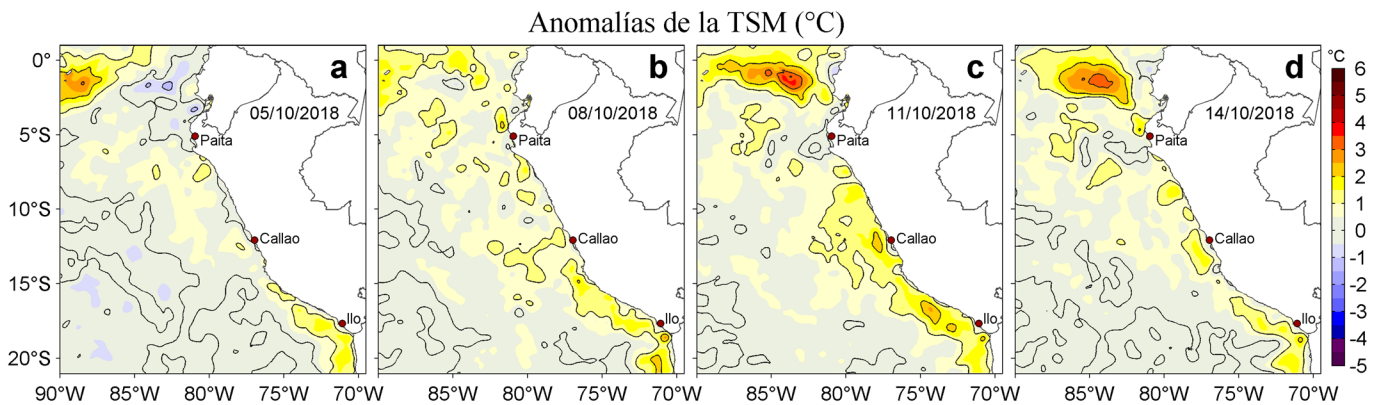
Anomalías de la TSM (°C)

0°
5°S
10°S
15°S
20°S

a
05/10/2018
Paita
Callao
Ilo

b
08/10/2018
Paita
Callao
Ilo

c
11/10/2018
Paita
Callao
Ilo

d
14/10/2018
Paita
Callao
Ilo

90°W 85°W 80°W 75°W 70°W
85°W 80°W 75°W 70°W
85°W 80°W 75°W 70°W
85°W 80°W 75°W 70°W

°C
6
5
4
3
2
1
0
-1
-2
-3
-4
-5